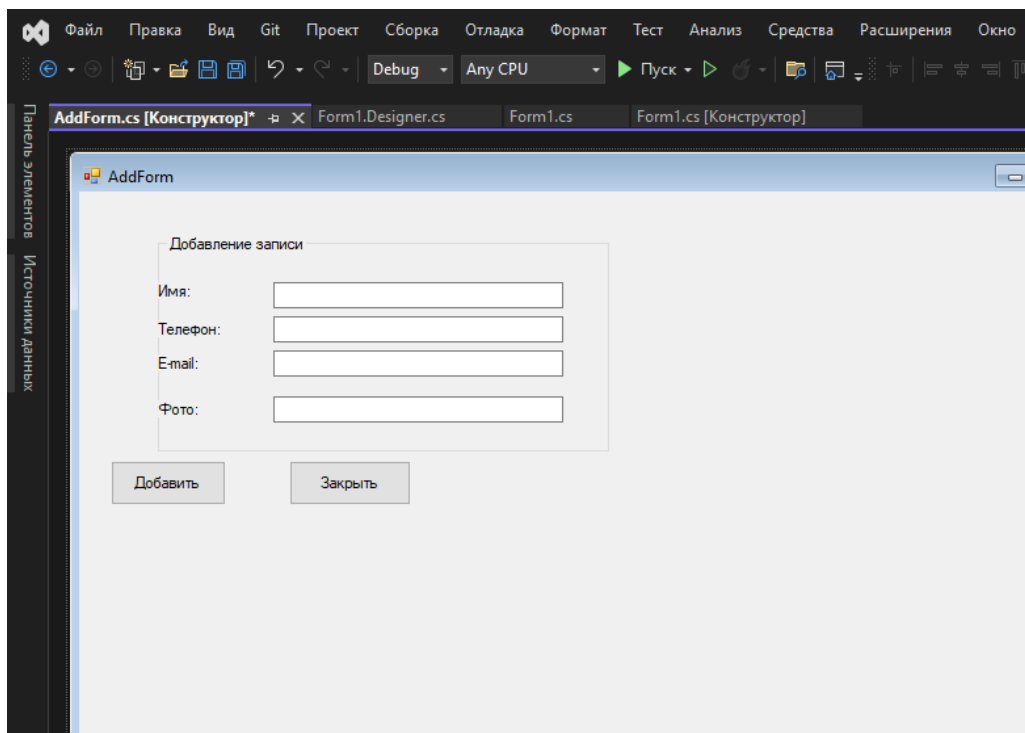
Файл Правка Вид Git Проект Сборка Отладка Формат Тест Анализ Средства Расширения Окно

Debug Any CPU Пуск

AddForm.cs [Конструктор]* Form1.Designer.cs Form1.cs Form1.cs [Конструктор]

Панель элементов Источники данных

AddForm

Добавление записи

Имя:

Телефон:

E-mail:

Фото:

Добавить Закрыть